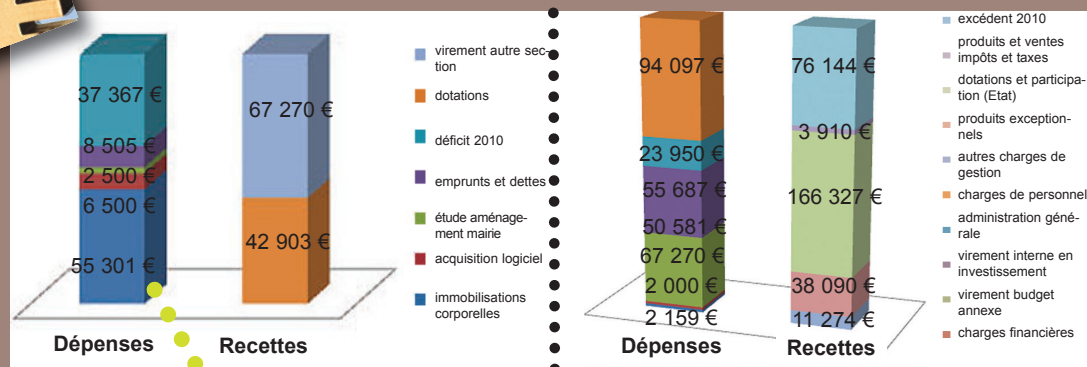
37 367 €
8 505 €
2 500 €
6 500 €
55 301 €
67 270 €
42 903 €
Dépenses
Recettes

virement autre section
dotations
déficit 2010
emprunts et dettes
étude aménagement mairie
acquisition logiciel
immobilisations corporelles

94 097 €
23 950 €
55 687 €
50 581 €
67 270 €
2 000 €
2 159 €
76 144 €
3 910 €
166 327 €
38 090 €
11 274 €
Dépenses
Recettes

excédent 2010
produits et ventes impôts et taxes
dotations et participation (Etat)
produits exceptionnels
autres charges de gestion
charges de personnel
administration générale
virement interne en investissement
virement budget annexe
charges financières